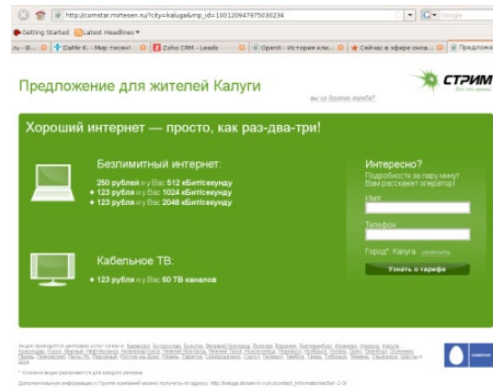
http://comstar.mirtesen.ru/?city=kaluga&mp_id=100120947975030234

Getting Started Latest Headlines

DaMir K. - Мир техни... Zoho CRM - Leads OpenX - История кли... Сейчас в сфере онла... Предложе...

Предложение для жителей Калуги

вы из другого города?

СТРИМ

Хороший интернет — просто, как раз-два-три!

Безлимитный интернет:

250 рублей и у Вас 512 кбит/секунду
+ 123 рубля и у Вас 1024 кбит/секунду
+ 123 рубля и у Вас 2048 кбит/секунду

Кабельное ТВ:

+ 123 рубля и у Вас 60 ТВ каналов

Интересно?
Подробности за пару минут Вам расскажет оператор!

Имя

Телефон

Город*: Калуга изменить

Узнать о тарифе

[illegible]

* Условия акции распространяются для нового региона

Дополнительную информацию о Группе компаний можно получить по адресу: http://kaluga.stream-tv.ru/ru/contact_information/default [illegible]

COMSTAR